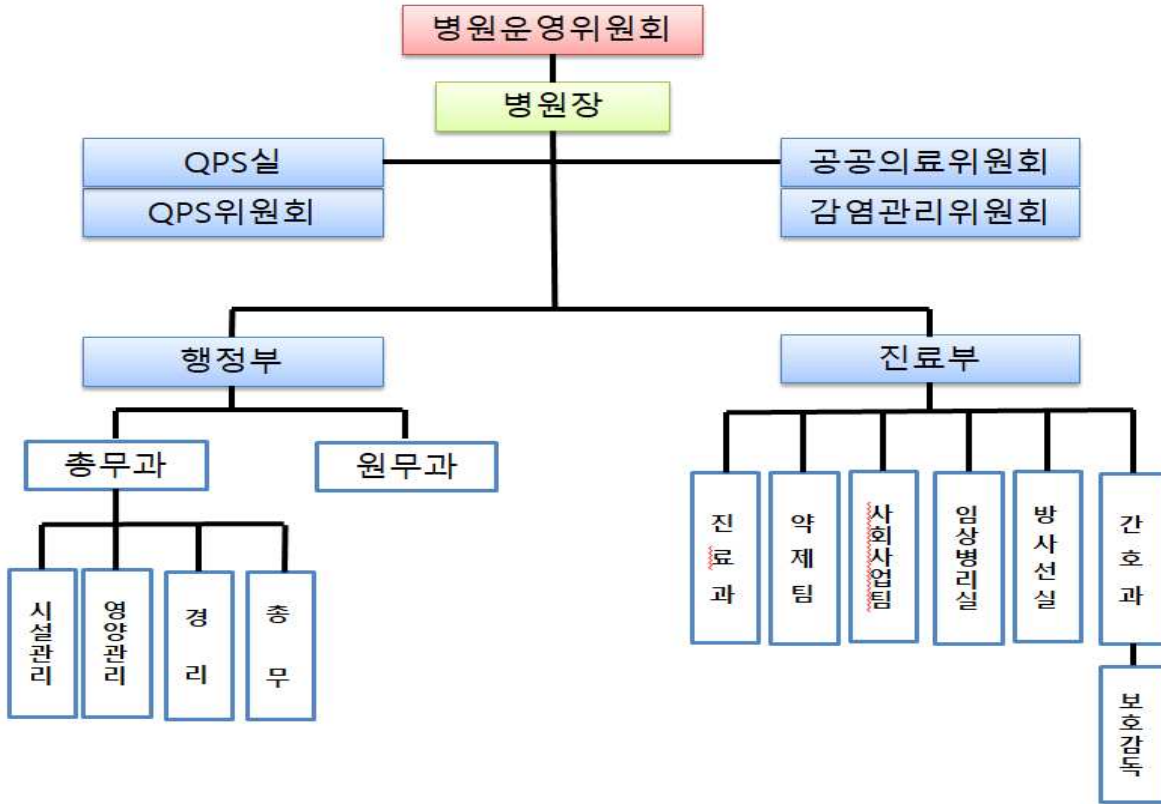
병원운영위원회

병원장

QPS실

QPS위원회

공공의료위원회

감염관리위원회

행정부

진료부

총무과

원무과

시설관리

영양관리

경리

총무

진료과

약제팀

사회사업팀

임상병리실

방사선실

간호과

보호감독